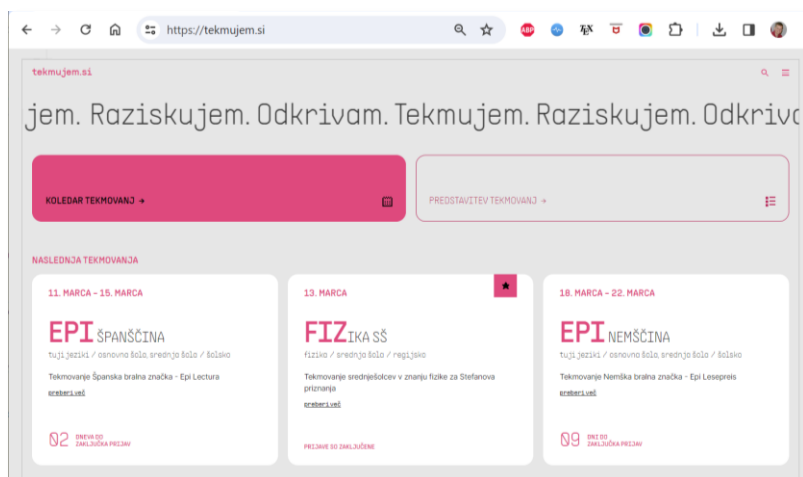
https://tekmujem.si

tekmujem.si

jem. Raziskujem. Odkrivam. Tekmujem. Raziskujem. Odkriva

KOLEDAR TEKMOVANJ →

PREDSTAVITEV TEKMOVANJ →

NASLEDNJA TEKMOVANJA

11. MARCA – 15. MARCA

EPI ŠPANŠČINA

tuji jeziki / osnovna šola, srednja šola / šolsko

Tekmovanje Španska bralna značka - Epi Lectura

preberi več

02 DNEVA DO ZAKLJUČKA PRIJAV

13. MARCA

FIZIKA SŠ

fizika / srednja šola / regijsko

Tekmovanje srednješolcev v znanju fizike za Stefanova priznanja

preberi več

PRIJAVE SO ZAKLJUČENE

18. MARCA – 22. MARCA

EPI NEMŠČINA

tuji jeziki / osnovna šola, srednja šola / šolsko

Tekmovanje Nemška bralna značka - Epi Lesepreis

preberi več

09 DNI DO ZAKLJUČKA PRIJAV